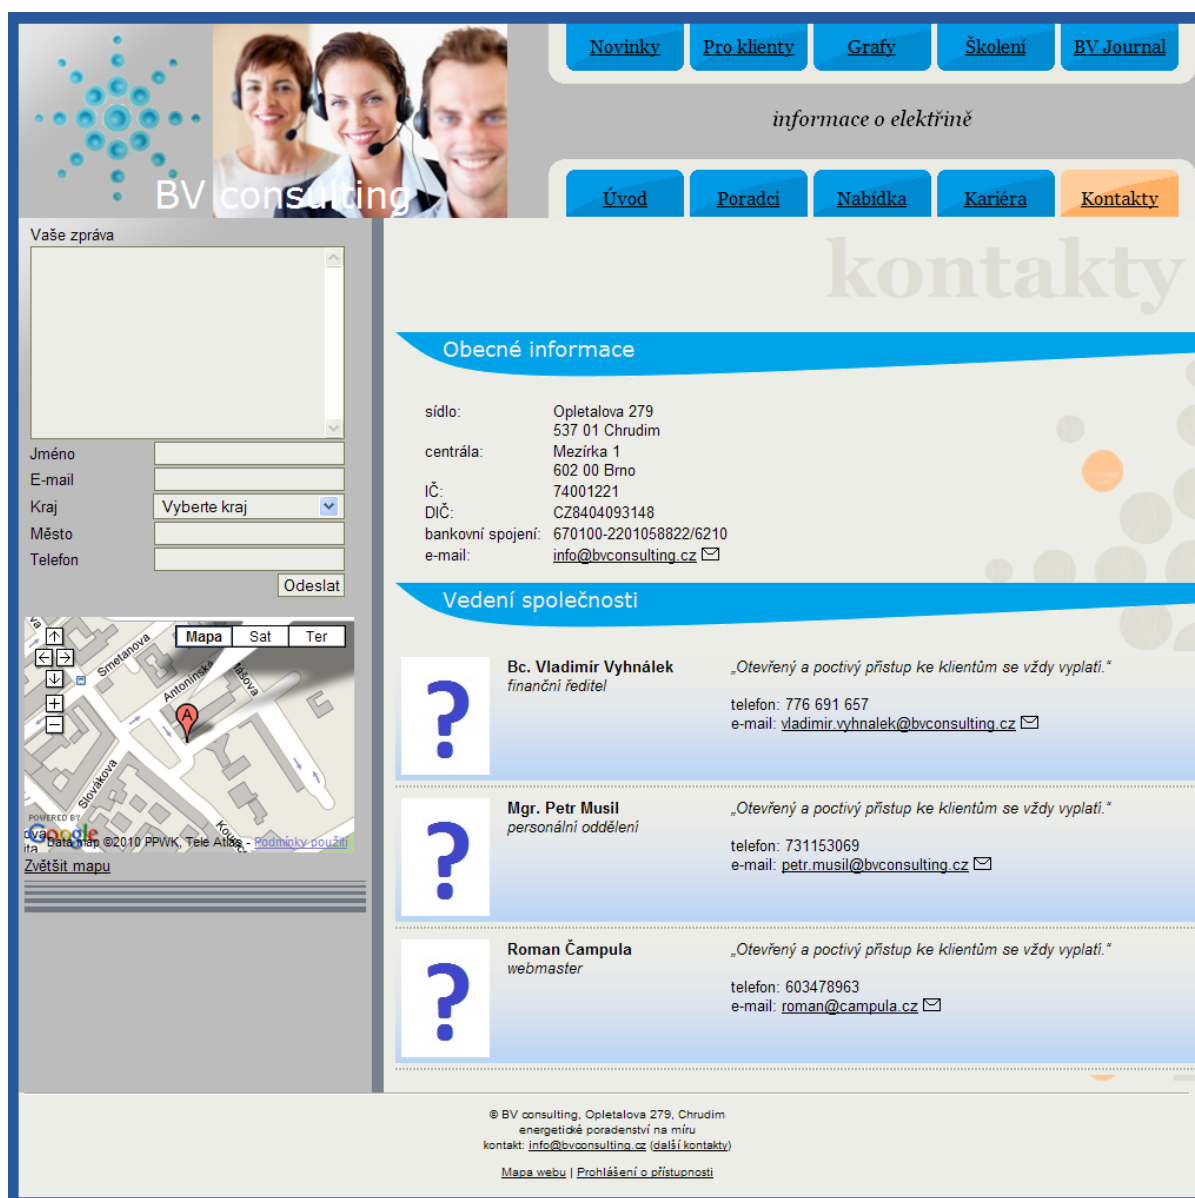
BV consulting

Novinky | Pro klienty | Grafy | Školení | BV Journal

informace o elektřině

Úvod | Poradci | Nabídka | Kariéra | Kontakty

Vaše zpráva

Jméno
E-mail
Kraj Vyberte kraj
Město
Telefon
Odeslat

Mapa Sat Ter
Smetanova
Antonínská
Slovákova
POWERED BY Google Data map ©2010 PPWK, Tele Atlas - Podmínky použití
Zvětšit mapu

kontakty

Obecné informace

| | |
|---|---|
| sídlo: | Opletalova 279<br>537 01 Chrudim |
| centrála: | Mezírka 1<br>602 00 Brno |
| IČ: | 74001221 |
| DIČ: | CZ8404093148 |
| bankovní spojení: | 670100-2201058822/6210 |
| e-mail: | info@bvconsulting.cz |

Vedení společnosti

Bc. Vladimír Vyhnálek
finanční ředitel
„Otevřený a poctivý přístup ke klientům se vždy vyplatí."
telefon: 776 691 657
e-mail: vladimir.vyhnalek@bvconsulting.cz

Mgr. Petr Musil
personální oddělení
„Otevřený a poctivý přístup ke klientům se vždy vyplatí."
telefon: 731153069
e-mail: petr.musil@bvconsulting.cz

Roman Čampula
webmaster
„Otevřený a poctivý přístup ke klientům se vždy vyplatí."
telefon: 603478963
e-mail: roman@campula.cz

© BV consulting, Opletalova 279, Chrudim
energetické poradenství na míru
kontakt: info@bvconsulting.cz (další kontakty)

Mapa webu | Prohlášení o přístupnosti